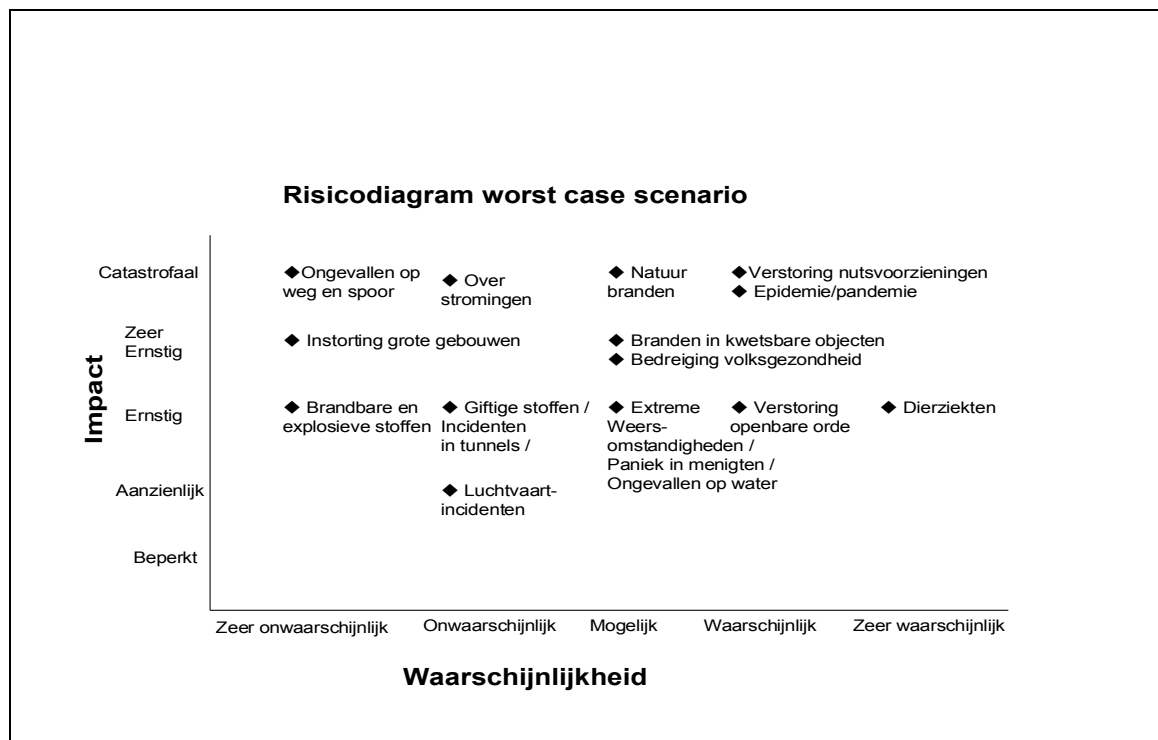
Risicodiagram worst case scenario

Impact

Catastrofaal
◆Ongevallen op weg en spoor
◆ Over stromingen
◆ Natuur branden
◆Verstoring nutsvoorzieningen
◆ Epidemie/pandemie

Zeer Ernstig
◆ Instorting grote gebouwen
◆ Branden in kwetsbare objecten
◆ Bedreiging volksgezondheid

Ernstig
◆ Brandbare en explosieve stoffen
◆ Giftige stoffen / Incidenten in tunnels /
◆ Extreme Weersomstandigheden / Paniek in menigten / Ongevallen op water
◆ Verstoring openbare orde
◆ Dierziekten

Aanzienlijk
◆ Luchtvaartincidenten

Beperkt

Zeer onwaarschijnlijk
Onwaarschijnlijk
Mogelijk
Waarschijnlijk
Zeer waarschijnlijk

Waarschijnlijkheid